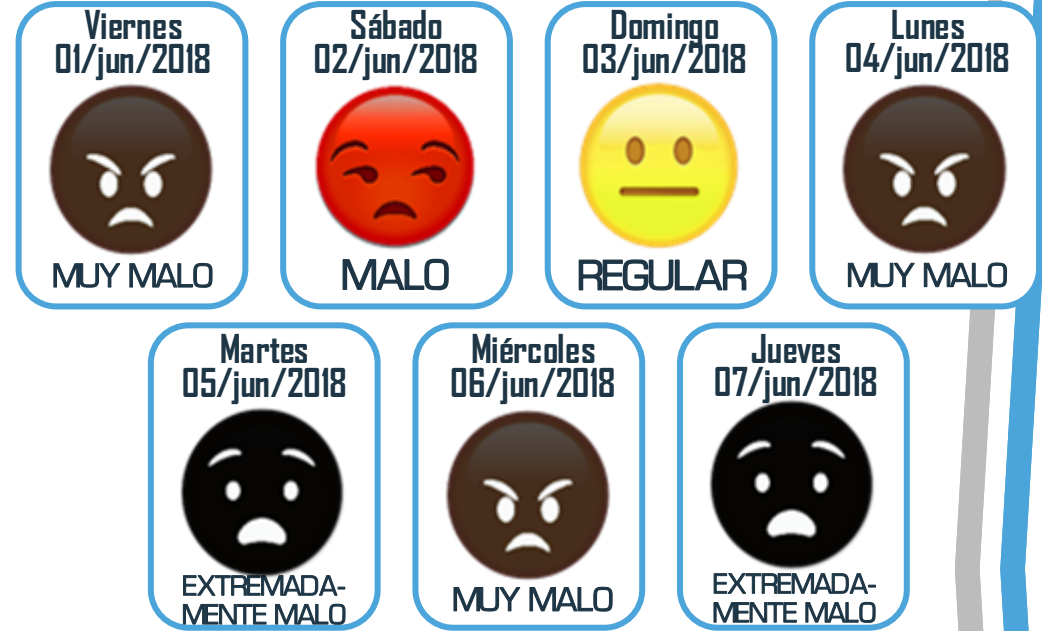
Viernes
01/jun/2018
MUY MALO

Sábado
02/jun/2018
MALO

Domingo
03/jun/2018
REGULAR

Lunes
04/jun/2018
MUY MALO

Martes
05/jun/2018
EXTREMADAMENTE MALO

Miércoles
06/jun/2018
MUY MALO

Jueves
07/jun/2018
EXTREMADAMENTE MALO